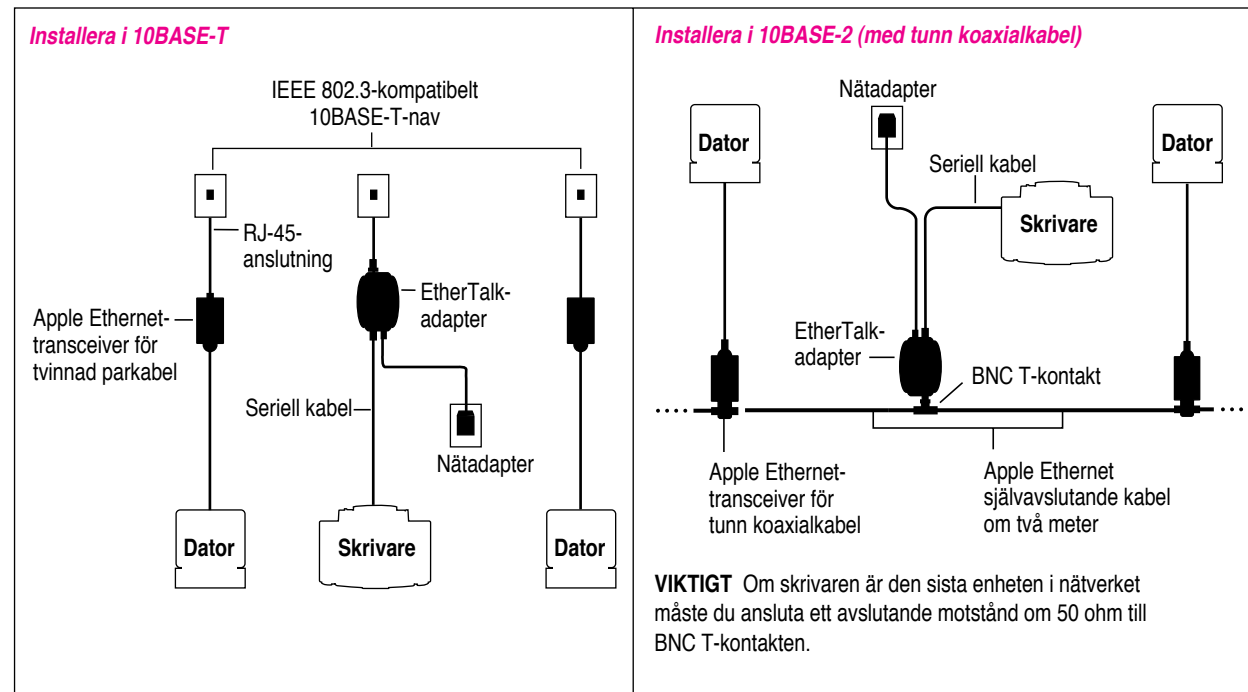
Installera i 10BASE-T

IEEE 802.3-kompatibelt 10BASE-T-nav

RJ-45-anslutning

EtherTalk-adapter

Apple Ethernet-transceiver för tvinnad parkabel

Seriell kabel

Nätadapter

Dator

Skrivare

Dator

Installera i 10BASE-2 (med tunn koaxialkabel)

Nätadapter

Dator

Seriell kabel

Dator

Skrivare

EtherTalk-adapter

BNC T-kontakt

Apple Ethernet-transceiver för tunn koaxialkabel

Apple Ethernet självavslutande kabel om två meter

VIKTIGT Om skrivaren är den sista enheten i nätverket måste du ansluta ett avslutande motstånd om 50 ohm till BNC T-kontakten.